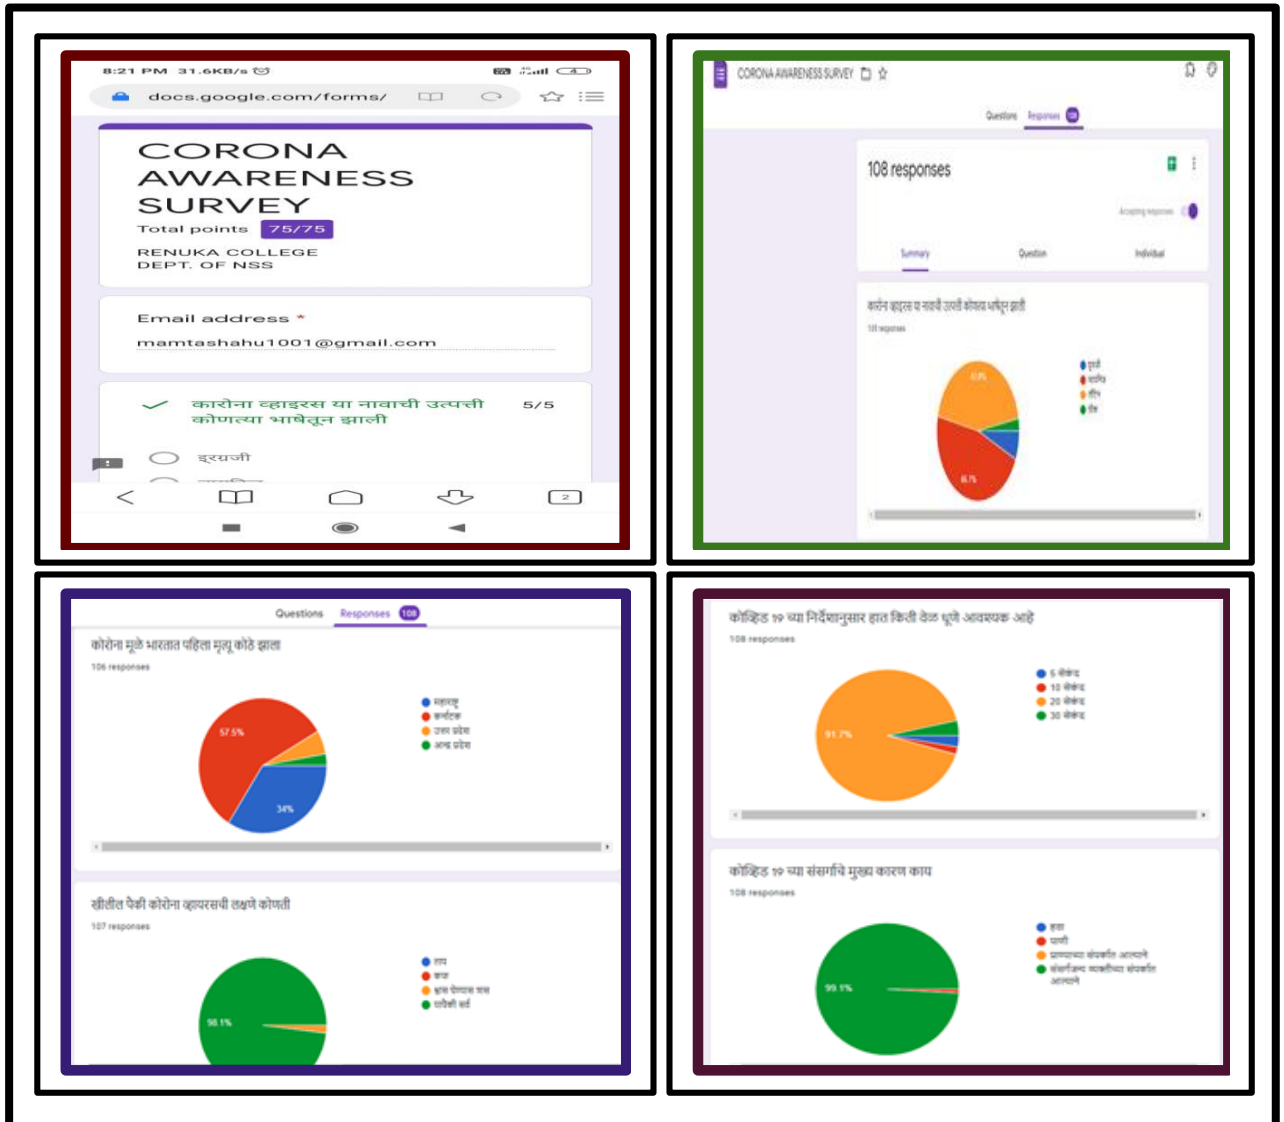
8:21 PM 31.6KB/s

docs.google.com/forms/

CORONA AWARENESS SURVEY

Total points 75/75

RENUKA COLLEGE DEPT. OF NSS

Email address *

mamtashahu1001@gmail.com

कोरोना व्हाइरस या नावाची उत्पत्ती कोणत्या भाषेतून झाली 5/5

इंग्रजी

CORONA AWARENESS SURVEY

Questions Responses 108

108 responses

Accepting responses

Summary Question Individual

कोरोना व्हाइरस या नावाची उत्पत्ती कोणत्या भाषेतून झाली

108 responses

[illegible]

Questions Responses 108

कोरोना मुळे भारतात पहिला मृत्यू कोठे झाला

106 responses

महाराष्ट्र
कर्नाटक
उत्तर प्रदेश
आन्ध्र प्रदेश

57.5%
34%

खालील पैकी कोरोना व्हायरसची लक्षणे कोणती

107 responses

ताप
कफ
श्वास घेण्यास त्रास
यापैकी सर्व

98.1%

कोव्हिड 19 च्या निर्देशानुसार हात किती वेळ धुणे आवश्यक आहे

108 responses

5 सेकंद
10 सेकंद
20 सेकंद
30 सेकंद

91.7%

कोव्हिड 19 च्या संसर्गाचे मुख्य कारण काय

108 responses

हवा
पाणी
प्राण्यांच्या संपर्कात आल्याने
संसर्गजन्य व्यक्तींच्या संपर्कात आल्याने

99.1%